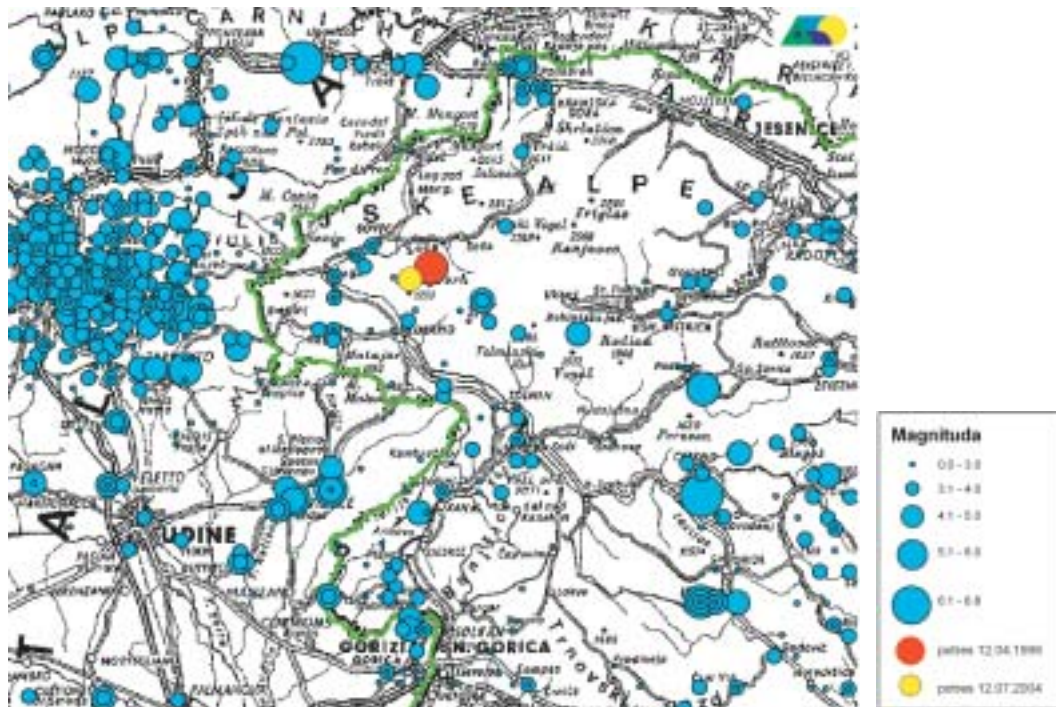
CARNICHE
ALPI
JULIJSKE ALPE
KARAVANKE
JESENICE
M. Mangart
Triglav
Škrlatica
Kanjavec
Vogel
Krn
UDINE
GORIZIA
N. GORICA
Magnituda
0.0 - 3.0
3.1 - 4.0
4.1 - 5.0
5.1 - 6.0
6.1 - 6.9
potres 12.04.1998
potres 12.07.2004